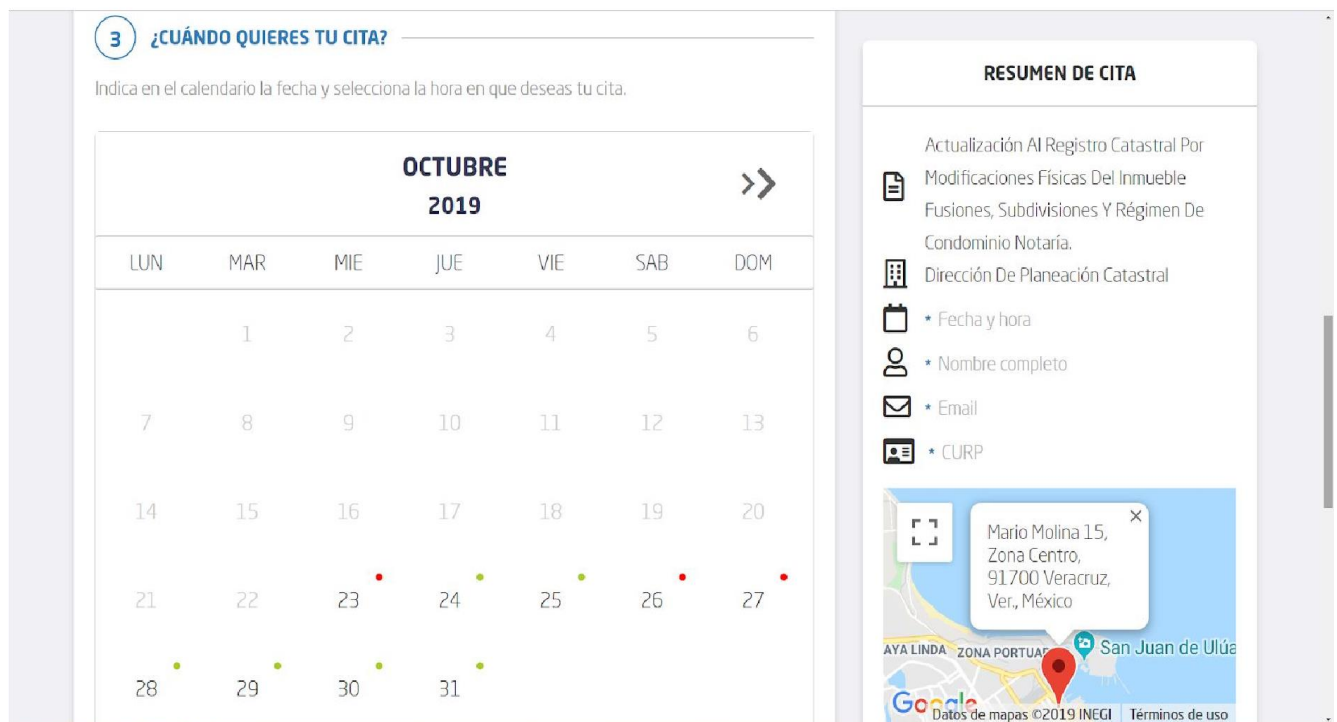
3 ¿CUÁNDO QUIERES TU CITA?

Indica en el calendario la fecha y selecciona la hora en que deseas tu cita.

OCTUBRE
2019

| LUN | MAR | MIE | JUE | VIE | SAB | DOM |
|---|---|---|---|---|---|---|
| | 1 | 2 | 3 | 4 | 5 | 6 |
| 7 | 8 | 9 | 10 | 11 | 12 | 13 |
| 14 | 15 | 16 | 17 | 18 | 19 | 20 |
| 21 | 22 | 23 | 24 | 25 | 26 | 27 |
| 28 | 29 | 30 | 31 | | | |

RESUMEN DE CITA

Actualización Al Registro Catastral Por Modificaciones Físicas Del Inmueble Fusiones, Subdivisiones Y Régimen De Condominio Notaría.

Dirección De Planeación Catastral

* Fecha y hora

* Nombre completo

* Email

* CURP

Mario Molina 15, Zona Centro, 91700 Veracruz, Ver., México

AYA LINDA ZONA PORTUAR San Juan de Ulúa

Google Datos de mapas ©2019 INEGI Términos de uso